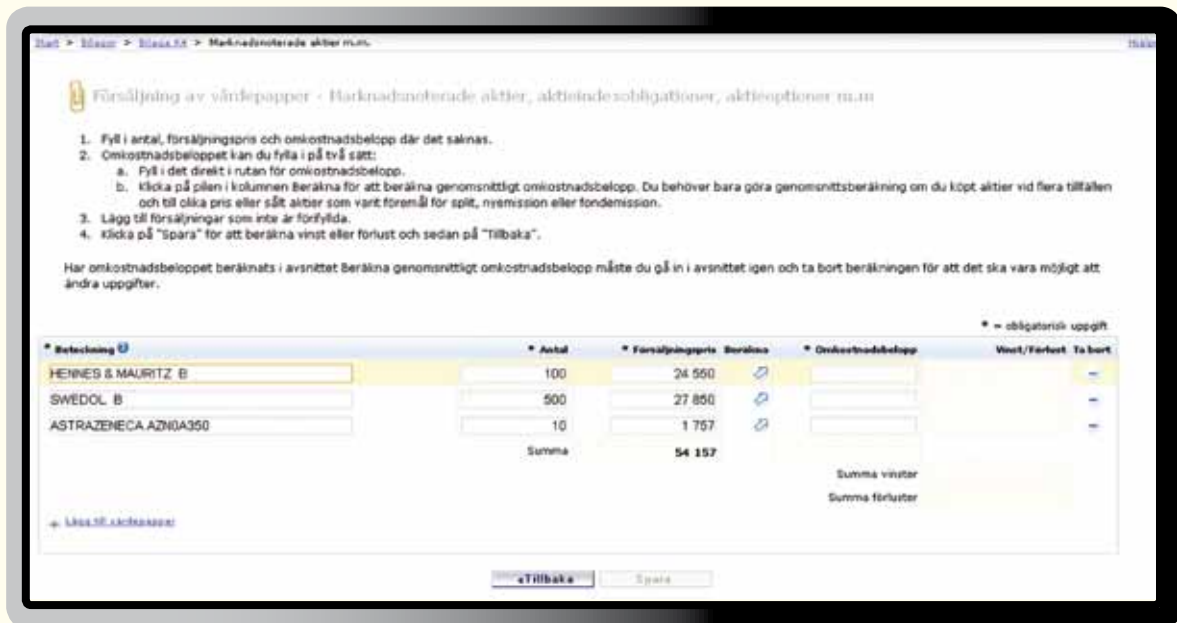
Start > Blanker > Bilaga K4 > Marknadsnoterade aktier m.m.

Hjälp

Försäljning av värdepapper - Marknadsnoterade aktier, aktieindexobligationer, aktieoptioner m.m

1. Fyll i antal, försäljningspris och omkostnadsbelopp där det saknas.
2. Omkostnadsbeloppet kan du fylla i på två sätt:
a. Fyll i det direkt i rutan för omkostnadsbelopp.
b. Klicka på pilen i kolumnen Beräkna för att beräkna genomsnittligt omkostnadsbelopp. Du behöver bara göra genomsnittsberäkning om du köpt aktier vid flera tillfällen och till olika pris eller sålt aktier som varit föremål för split, nyemission eller fondemission.
3. Lägg till försäljningar som inte är förifyllda.
4. Klicka på "Spara" för att beräkna vinst eller förlust och sedan på "Tillbaka".

Har omkostnadsbeloppet beräknats i avsnittet Beräkna genomsnittligt omkostnadsbelopp måste du gå in i avsnittet igen och ta bort beräkningen för att det ska vara möjligt att ändra uppgifter.

* = obligatorisk uppgift

| * Beteckning | * Antal | * Försäljningspris | Beräkna | * Omkostnadsbelopp | Vinst/Förlust | Ta bort |
|---|---|---|---|---|---|---|
| HENNES & MAURITZ B | 100 | 24 550 | | | | – |
| SWEDOL B | 500 | 27 850 | | | | – |
| ASTRAZENECA AZN0A350 | 10 | 1 757 | | | | – |
| | Summa | 54 157 | | | | |

Summa vinster
Summa förluster

+ Lägg till värdepapper

«Tillbaka Spara